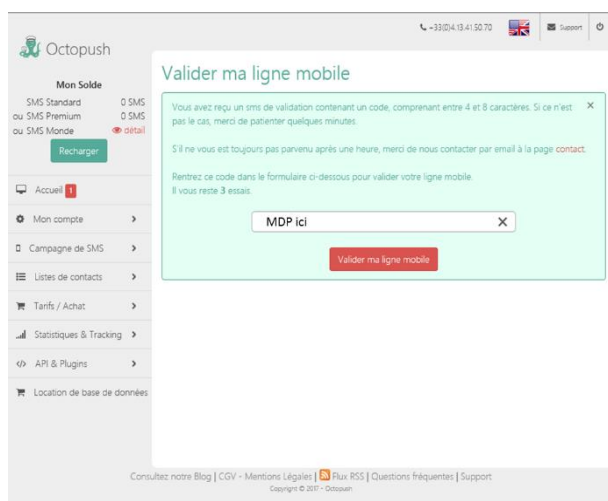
+33(0)4.13.41.50.70 Support

Octopush

Mon Solde

SMS Standard 0 SMS
ou SMS Premium 0 SMS
ou SMS Monde détail

Recharger

Accueil 1

Mon compte

Campagne de SMS

Listes de contacts

Tarifs / Achat

Statistiques & Tracking

API & Plugins

Location de base de données

Valider ma ligne mobile

Vous avez reçu un sms de validation contenant un code, comprenant entre 4 et 8 caractères. Si ce n'est pas le cas, merci de patienter quelques minutes.

S'il ne vous est toujours pas parvenu après une heure, merci de nous contacter par email à la page contact.

Rentrez ce code dans le formulaire ci-dessous pour valider votre ligne mobile.
Il vous reste 3 essais.

MDP ici

Valider ma ligne mobile

Consultez notre Blog | CGV - Mentions Légales | Flux RSS | Questions fréquentes | Support

Copyright © 2017 - Octopush